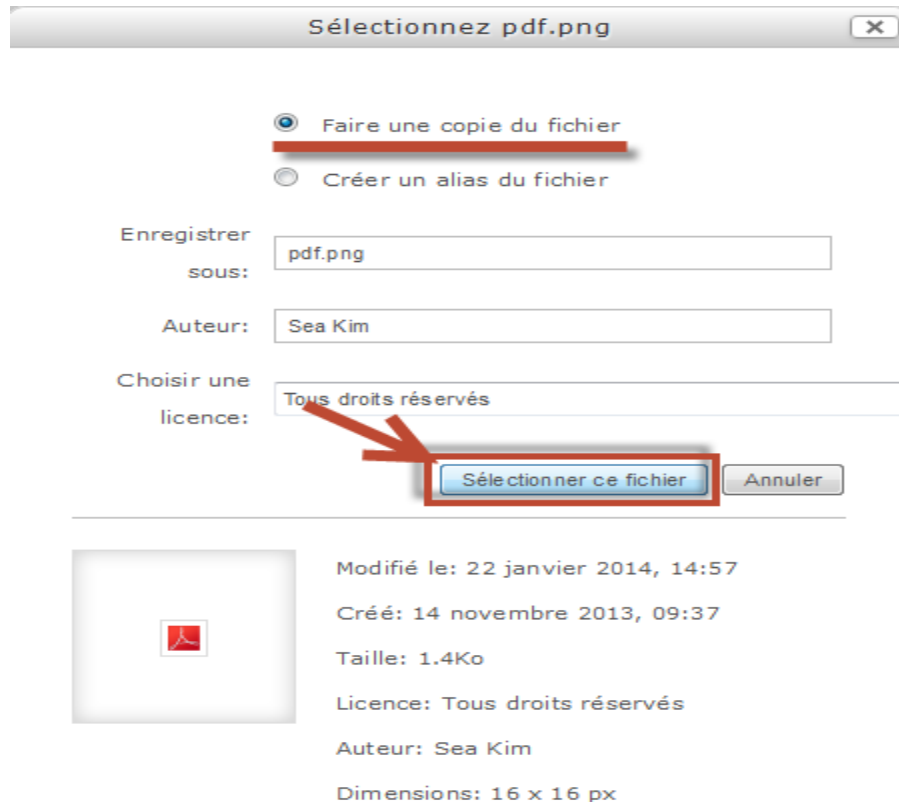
Sélectionnez pdf.png

Faire une copie du fichier

Créer un alias du fichier

Enregistrer sous: pdf.png

Auteur: Sea Kim

Choisir une licence: Tous droits réservés

Sélectionner ce fichier

Annuler

Modifié le: 22 janvier 2014, 14:57

Créé: 14 novembre 2013, 09:37

Taille: 1.4Ko

Licence: Tous droits réservés

Auteur: Sea Kim

Dimensions: 16 x 16 px